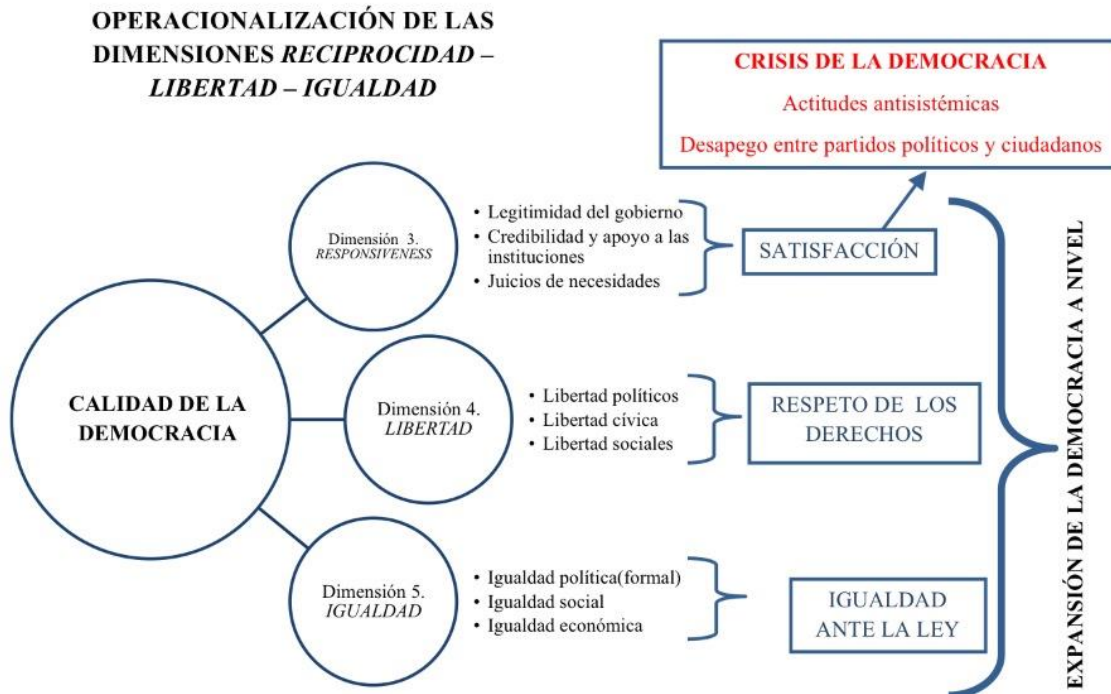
OPERACIONALIZACIÓN DE LAS DIMENSIONES *RECIPROCIDAD – LIBERTAD – IGUALDAD*

CRISIS DE LA DEMOCRACIA

Actitudes antisistémicas

Desapego entre partidos políticos y ciudadanos

CALIDAD DE LA DEMOCRACIA

Dimensión 3. *RESPONSIVENESS*

• Legitimidad del gobierno
• Credibilidad y apoyo a las instituciones
• Juicios de necesidades

SATISFACCIÓN

Dimensión 4. *LIBERTAD*

• Libertad políticos
• Libertad cívica
• Libertad sociales

RESPETO DE LOS DERECHOS

Dimensión 5. *IGUALDAD*

• Igualdad política(formal)
• Igualdad social
• Igualdad económica

IGUALDAD ANTE LA LEY

EXPANSIÓN DE LA DEMOCRACIA A NIVEL